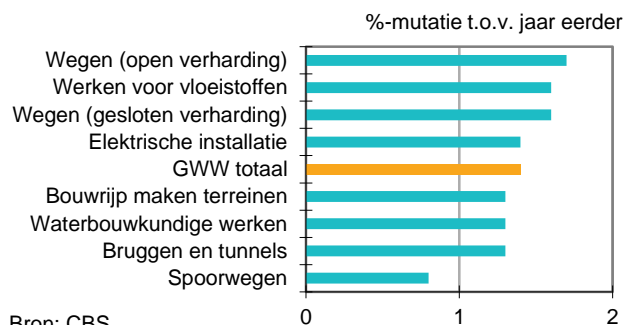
%-mutatie t.o.v. jaar eerder

Wegen (open verharding)
Werken voor vloeistoffen
Wegen (gesloten verharding)
Elektrische installatie
GWW totaal
Bouwrijp maken terreinen
Waterbouwkundige werken
Bruggen en tunnels
Spoorwegen

0
1
2

Bron: CBS